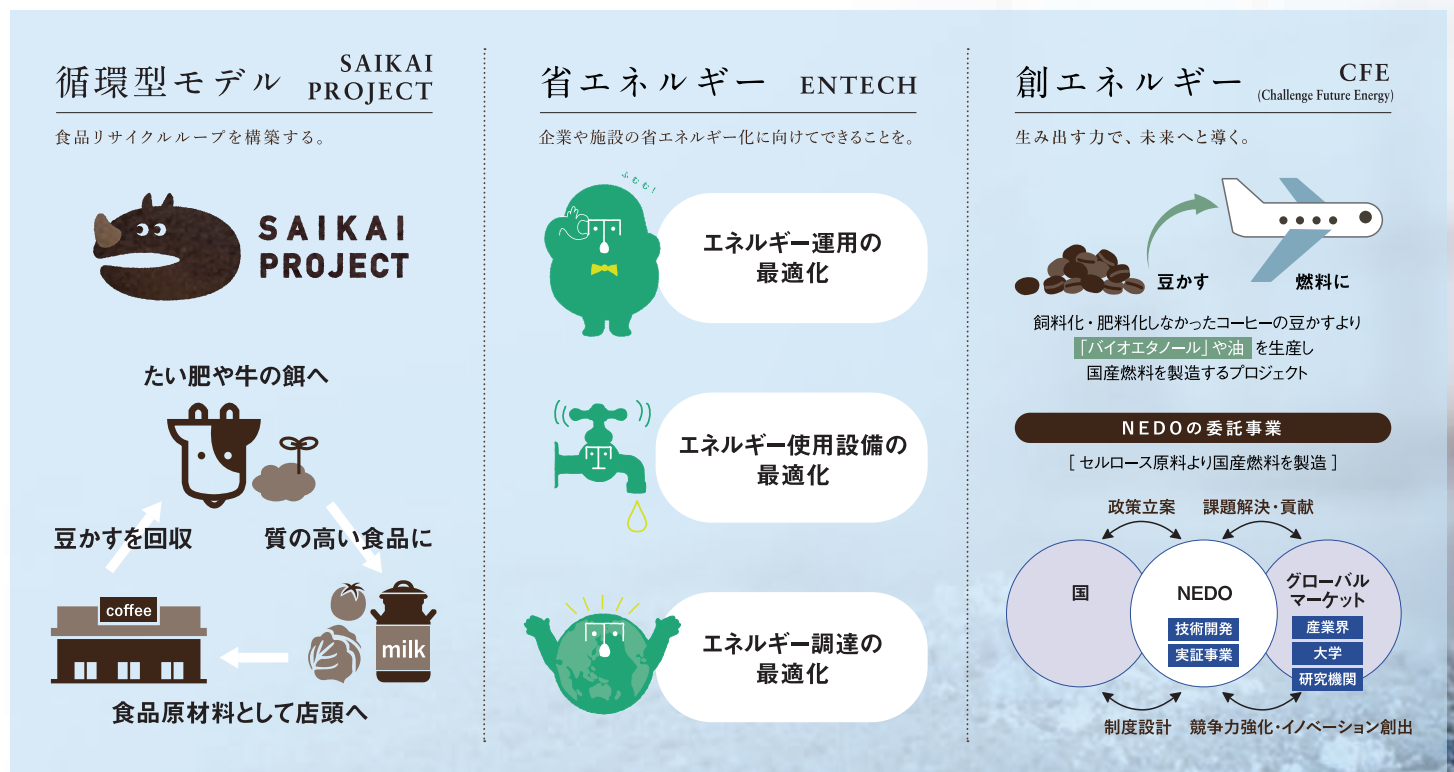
循環型モデル SAIKAI PROJECT

食品リサイクルループを構築する。

SAIKAI PROJECT

たい肥や牛の餌へ

豆かすを回収

質の高い食品に

coffee

milk

食品原材料として店頭へ

省エネルギー ENTECH

企業や施設の省エネルギー化に向けてできることを。

ふむむ!

エネルギー運用の最適化

エネルギー使用設備の最適化

エネルギー調達の最適化

創エネルギー CFE (Challenge Future Energy)

生み出す力で、未来へと導く。

豆かす

燃料に

飼料化・肥料化しなかったコーヒーの豆かすより「バイオエタノール」や油を生産し国産燃料を製造するプロジェクト

NEDOの委託事業

[ セルロース原料より国産燃料を製造 ]

政策立案

課題解決・貢献

国

NEDO

技術開発

実証事業

グローバルマーケット

産業界

大学

研究機関

制度設計

競争力強化・イノベーション創出